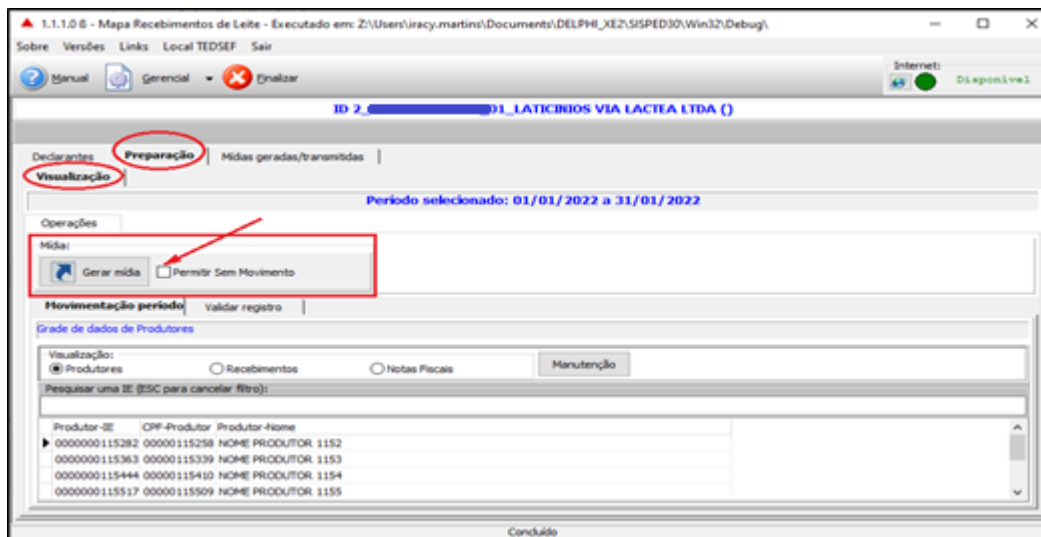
1.1.1.0 8 - Mapa Recebimentos de Leite - Executado em: Z:\Users\iracy.martins\Documents\DELPHI_XE2\SISPED30\Win32\Debug\

Sobre Versões Links Local TEDSEF Sair

Manual Gerencial Finalizar

Internet: Disponivel

ID 2_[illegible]01_LATICINIOS VIA LACTEA LTDA ()

Declarantes Preparação Mídias geradas/transmitidas

Visualização

Periodo selecionado: 01/01/2022 a 31/01/2022

Operações

Mídia:

Gerar mídia Permitir Sem Movimento

Movimentação periodo Validar registro

Grade de dados de Produtores

Visualização:
Produtores Recebimentos Notas Fiscais Manutenção

Pesquisar uma IE (ESC para cancelar filtro):

| Produtor-IE | CPF-Produtor | Produtor-Nome |
|---|---|---|
| 0000000115282 | 00000115258 | NOME PRODUTOR 1152 |
| 0000000115363 | 00000115339 | NOME PRODUTOR 1153 |
| 0000000115444 | 00000115410 | NOME PRODUTOR 1154 |
| 0000000115517 | 00000115509 | NOME PRODUTOR 1155 |

Concluído